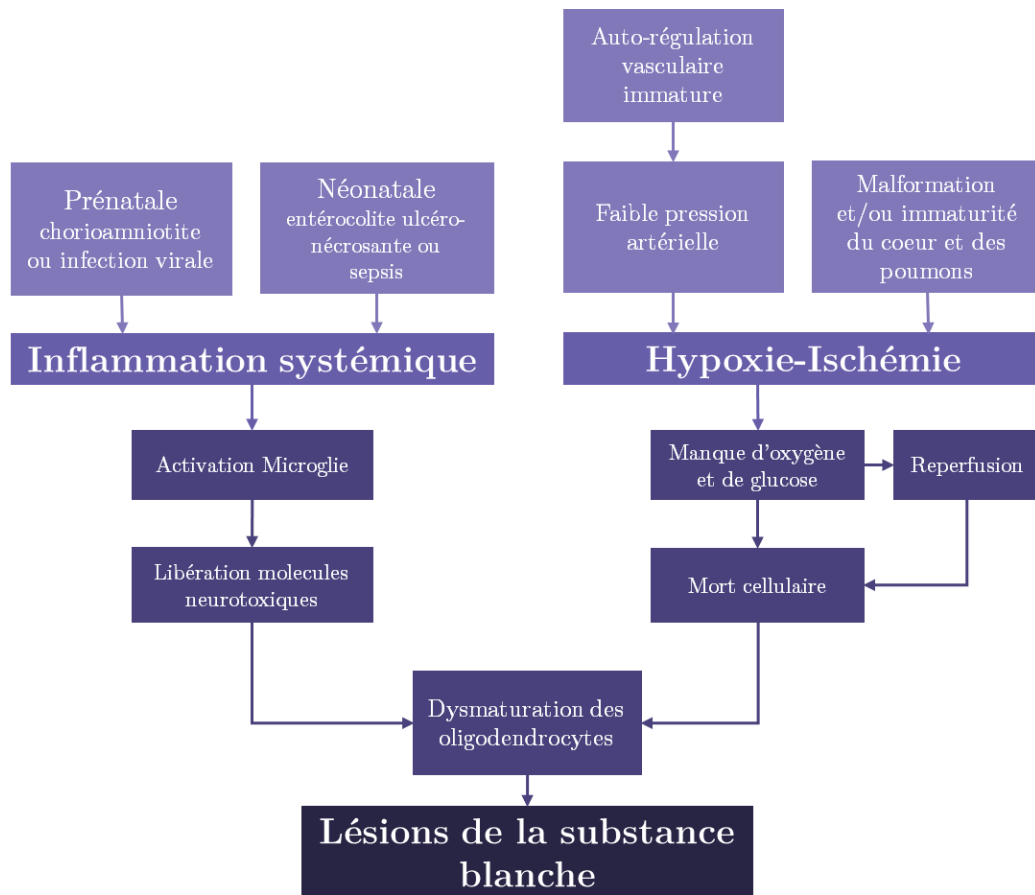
Auto-régulation vasculaire immature

Prénatale
chorioamniotite ou infection virale

Néonatale
entérocolite ulcéro-nécrosante ou sepsis

Faible pression artérielle

Malformation et/ou immaturité du coeur et des poumons

Inflammation systémique

Hypoxie-Ischémie

Activation Microglie

Manque d'oxygène et de glucose

Reperfusion

Libération molecules neurotoxiques

Mort cellulaire

Dysmaturation des oligodendrocytes

Lésions de la substance blanche